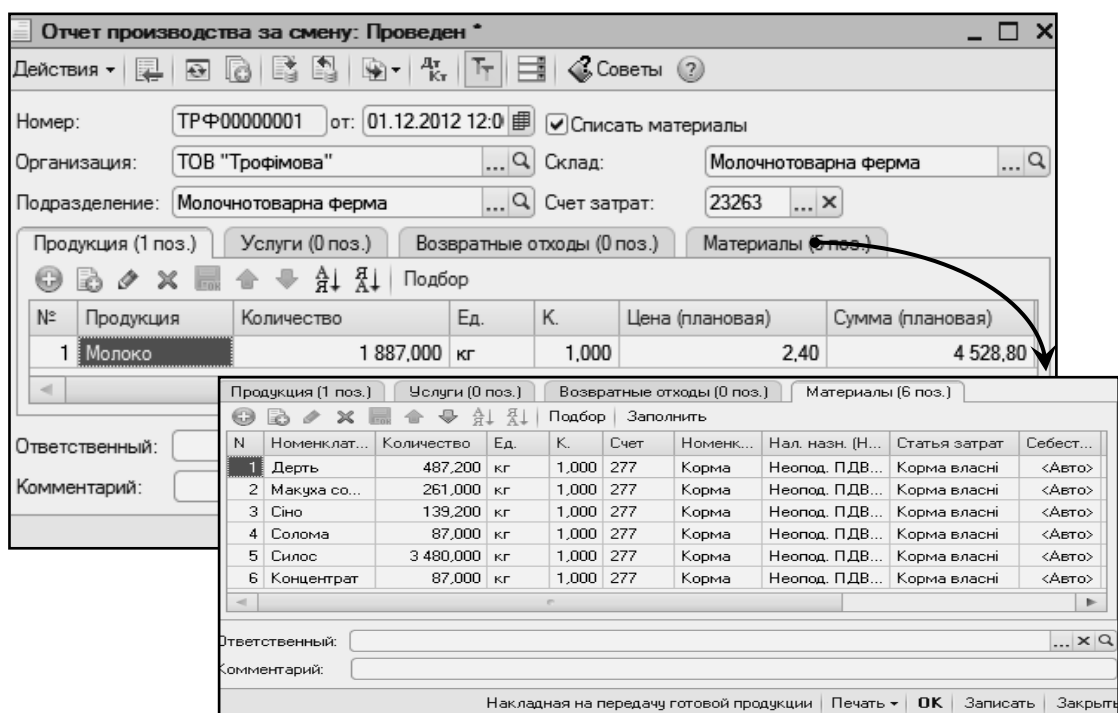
Отчет производства за смену: Проведен *

Действия ▾ Советы

Номер: ТРФ00000001 от: 01.12.2012 12:0 Списать материалы

Организация: ТОВ "Трофімова" Склад: Молочнотоварна ферма

Подразделение: Молочнотоварна ферма Счет затрат: 23263

Продукция (1 поз.) Услуги (0 поз.) Возвратные отходы (0 поз.) Материалы (6 поз.)

Подбор

| № | Продукция | Количество | Ед. | К. | Цена (плановая) | Сумма (плановая) |
|---|---|---|---|---|---|---|
| 1 | Молоко | 1 887,000 | кг | 1,000 | 2,40 | 4 528,80 |

Ответственный:

Комментарий:

Продукция (1 поз.) Услуги (0 поз.) Возвратные отходы (0 поз.) Материалы (6 поз.)

Подбор Заполнить

| N | Номенклат... | Количество | Ед. | К. | Счет | Номенк... | Нал. назн. (Н... | Статья затрат | Себест... |
|---|---|---|---|---|---|---|---|---|---|
| 1 | Дерть | 487,200 | кг | 1,000 | 277 | Корма | Неопод. ПДВ... | Корма власні | <Авто> |
| 2 | Макуха со... | 261,000 | кг | 1,000 | 277 | Корма | Неопод. ПДВ... | Корма власні | <Авто> |
| 3 | Сіно | 139,200 | кг | 1,000 | 277 | Корма | Неопод. ПДВ... | Корма власні | <Авто> |
| 4 | Солома | 87,000 | кг | 1,000 | 277 | Корма | Неопод. ПДВ... | Корма власні | <Авто> |
| 5 | Силос | 3 480,000 | кг | 1,000 | 277 | Корма | Неопод. ПДВ... | Корма власні | <Авто> |
| 6 | Концентрат | 87,000 | кг | 1,000 | 277 | Корма | Неопод. ПДВ... | Корма власні | <Авто> |

Ответственный:

Комментарий:

Накладная на передачу готовой продукции | Печать ▾ | OK | Записать | Закрыть